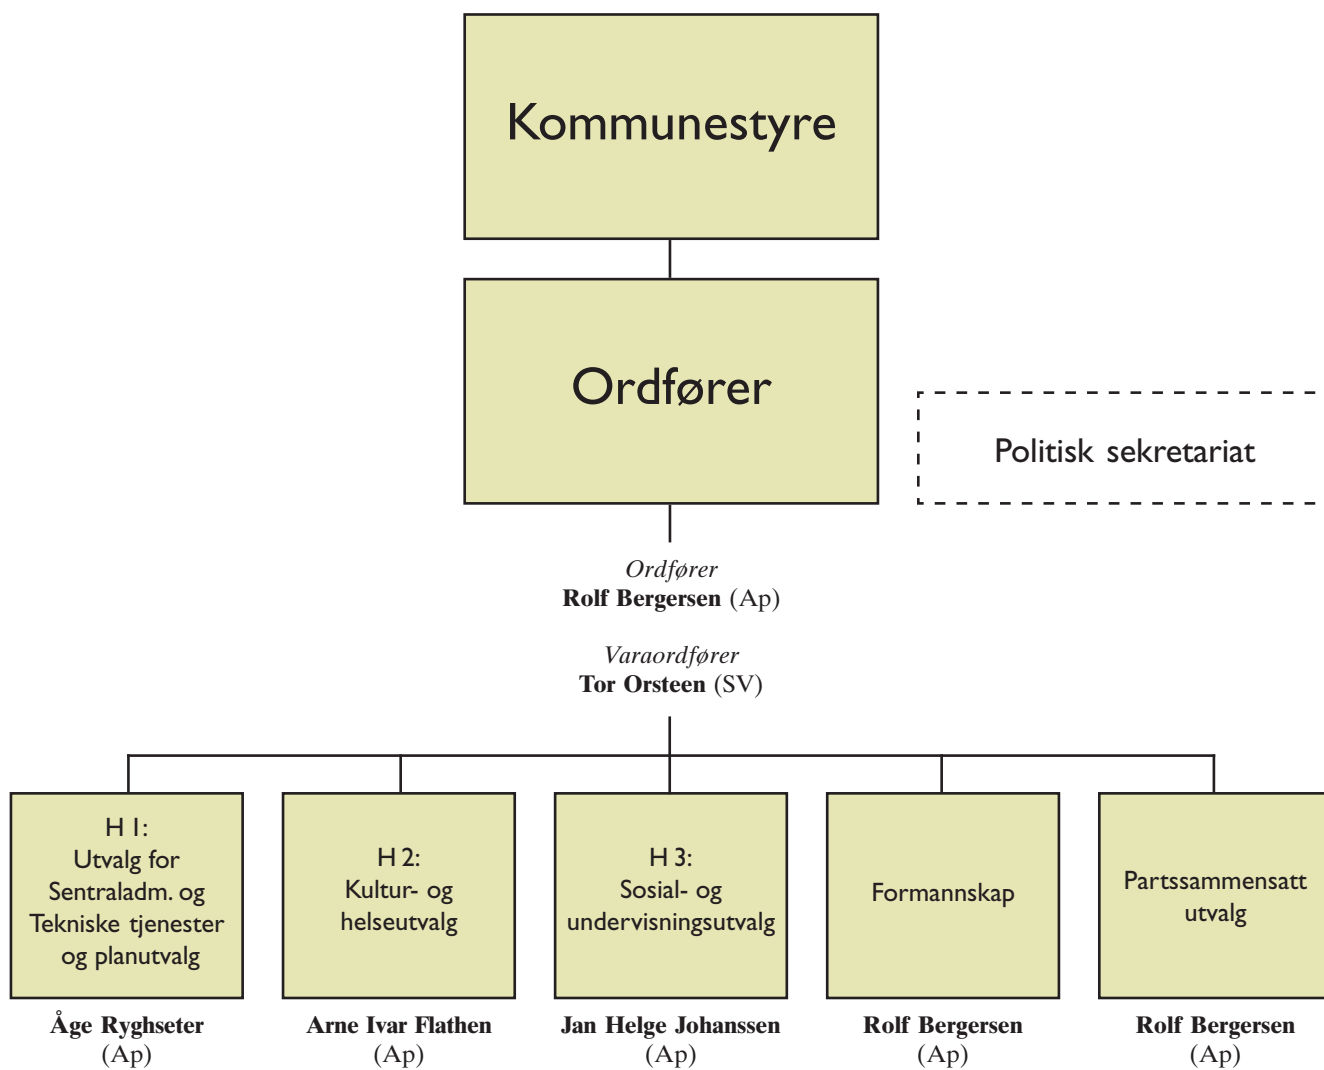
Kommunestyre

Ordfører

Politisk sekretariat

Ordfører
**Rolf Bergersen** (Ap)

Varaordfører
**Tor Orsteen** (SV)

H 1:
Utvalg for Sentraladm. og Tekniske tjenester og planutvalg

**Åge Ryghseter**
(Ap)

H 2:
Kultur- og helseutvalg

**Arne Ivar Flathen**
(Ap)

H 3:
Sosial- og undervisningsutvalg

**Jan Helge Johanssen**
(Ap)

Formannskap

**Rolf Bergersen**
(Ap)

Partssammensatt utvalg

**Rolf Bergersen**
(Ap)